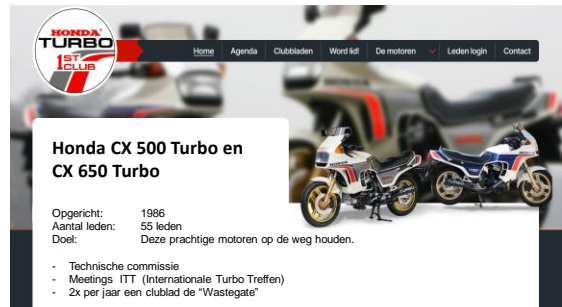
HONDA TURBO 1ST CLUB

Home Agenda Clubbladen Word lid! De motoren Leden login Contact

Honda CX 500 Turbo en CX 650 Turbo

Opgericht: 1986
Aantal leden: 55 leden
Doel: Deze prachtige motoren op de weg houden.

- Technische commissie
- Meetings ITT (Internationale Turbo Treffen)
- 2x per jaar een clublad de "Wastegate"